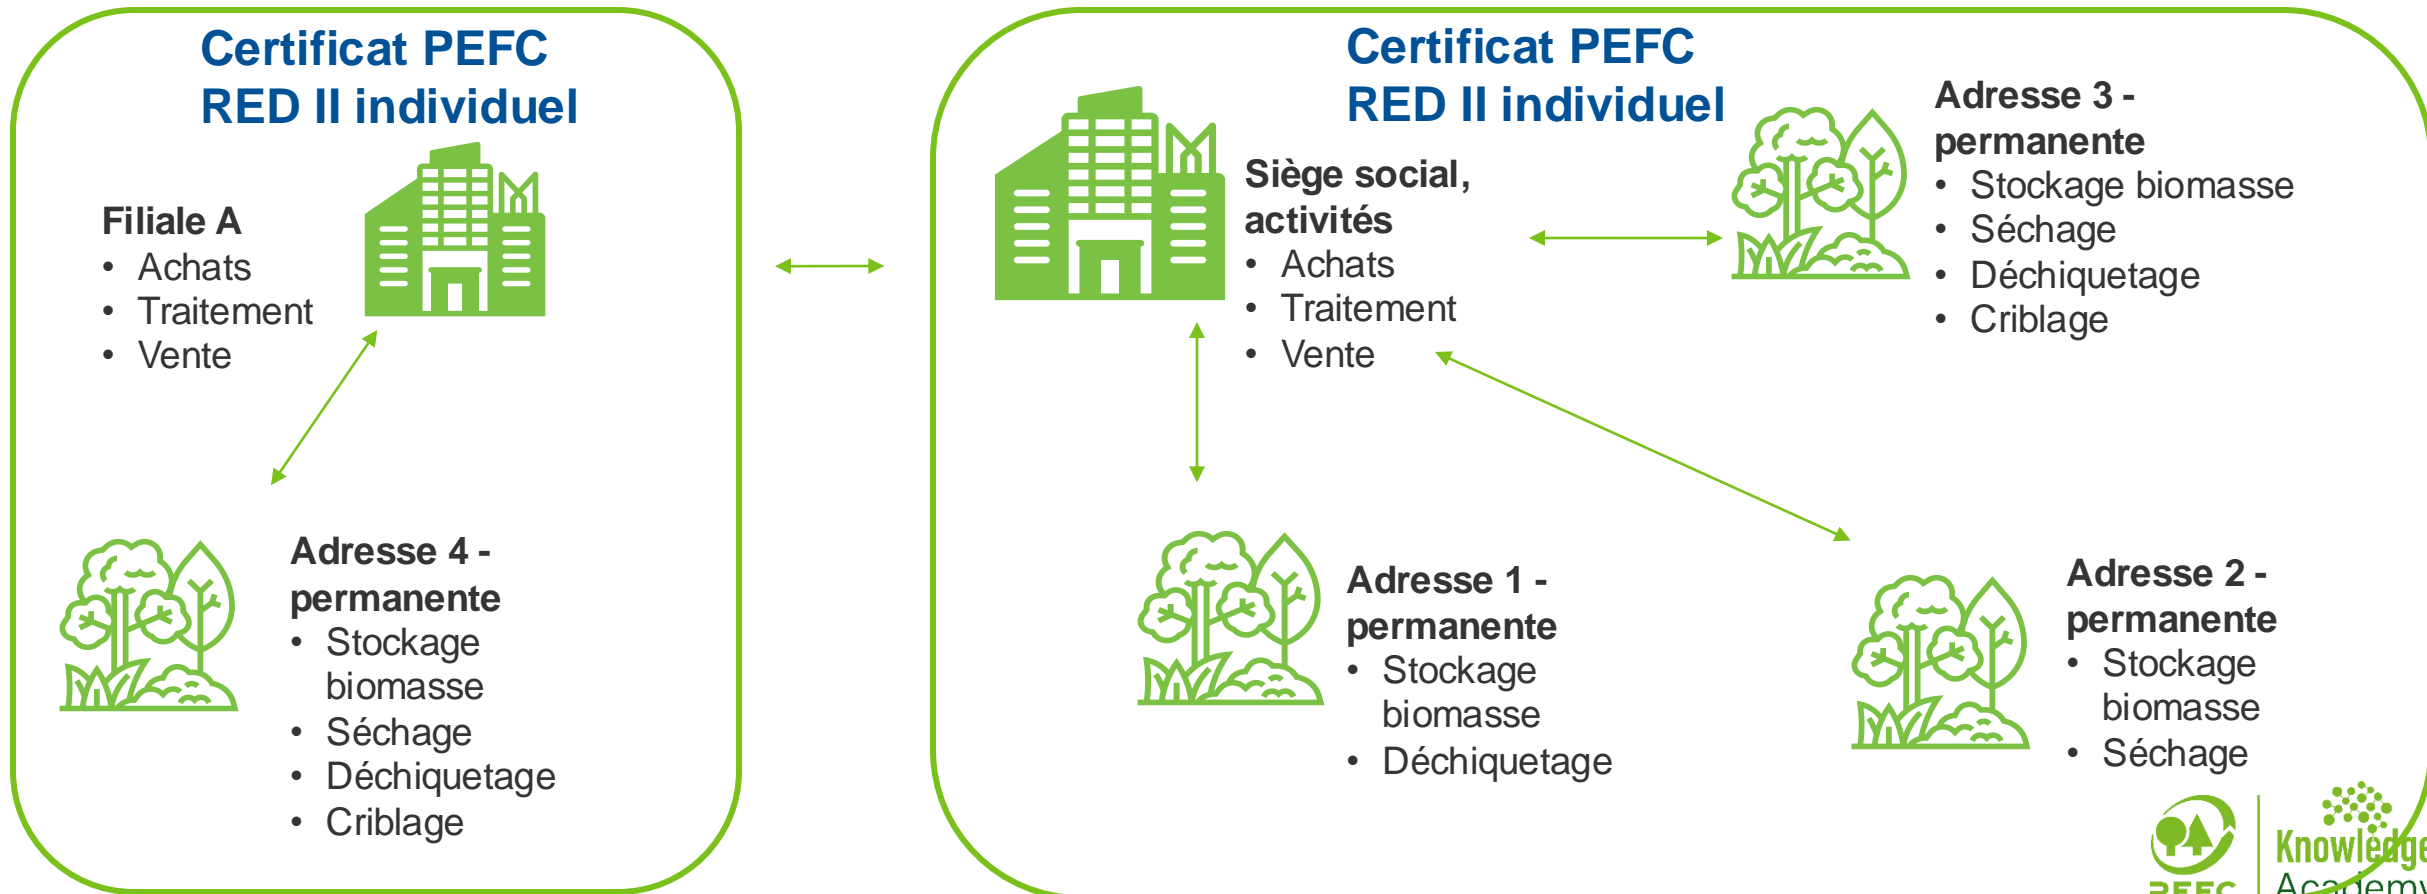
Certificat PEFC
RED II individuel

Filiale A
- Achats
- Traitement
- Vente

Adresse 4 - permanente
- Stockage biomasse
- Séchage
- Déchiquetage
- Criblage

Certificat PEFC
RED II individuel

Siège social, activités
- Achats
- Traitement
- Vente

Adresse 3 - permanente
- Stockage biomasse
- Séchage
- Déchiquetage
- Criblage

Adresse 1 - permanente
- Stockage biomasse
- Déchiquetage

Adresse 2 - permanente
- Stockage biomasse
- Séchage

PEFC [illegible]
Knowledge Academy